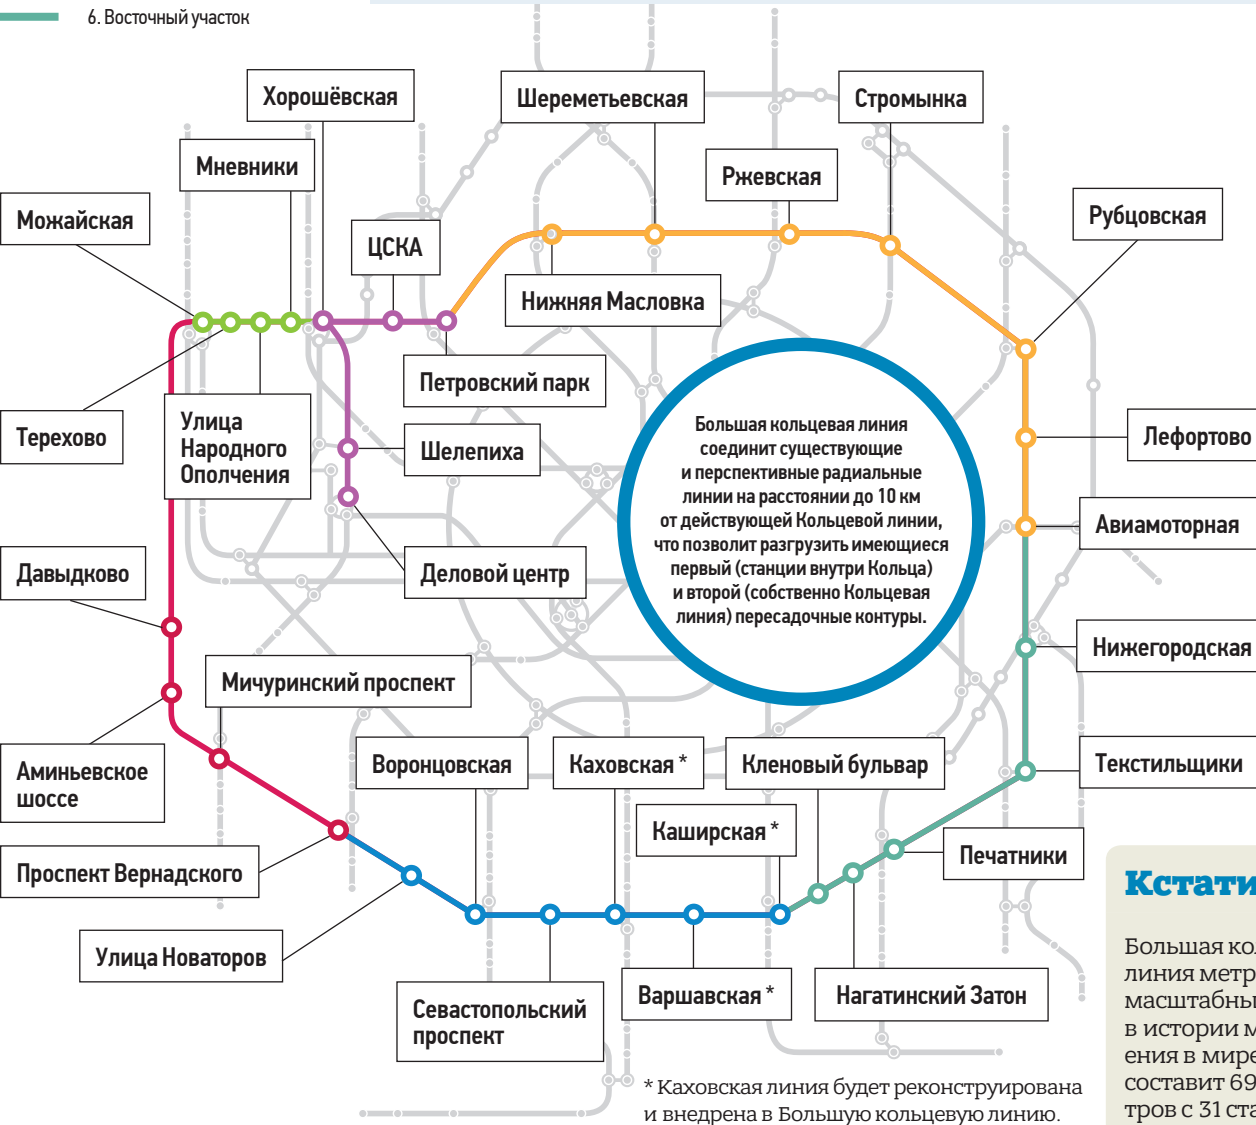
6. Восточный участок

Хорошёвская

Шереметьевская

Стромынка

Мневники

Ржевская

Можайская

Рубцовская

ЦСКА

Нижняя Масловка

Петровский парк

Терехово

Улица Народного Ополчения

Шелепиха

Лефортово

Большая кольцевая линия соединит существующие и перспективные радиальные линии на расстоянии до 10 км от действующей Кольцевой линии, что позволит разгрузить имеющиеся первый (станции внутри Кольца) и второй (собственно Кольцевая линия) пересадочные контуры.

Авиамоторная

Давыдково

Деловой центр

Нижегородская

Мичуринский проспект

Аминьевское шоссе

Воронцовская

Каховская *

Кленовый бульвар

Текстильщики

Каширская *

Печатники

Проспект Вернадского

Кстати

Улица Новаторов

Варшавская *

Нагатинский Затон

Севастопольский проспект

* Каховская линия будет реконструирована и внедрена в Большую кольцевую линию.

Большая ко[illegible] линия метр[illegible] масштабны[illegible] в истории м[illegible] ения в мире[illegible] составит 69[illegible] тров с 31 ста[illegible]